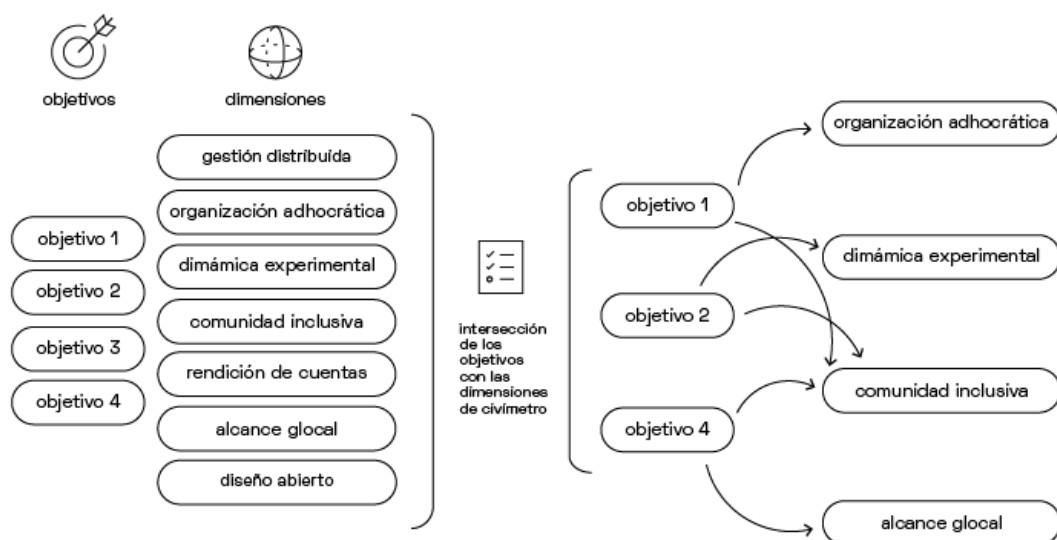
objetivos

dimensiones

objetivo 1

objetivo 2

objetivo 3

objetivo 4

gestión distribuida

organización adhocrática

dimámica experimental

comunidad inclusiva

rendición de cuentas

alcance glocal

diseño abierto

intersección de los objetivos con las dimensiones de civímetro

objetivo 1

objetivo 2

objetivo 4

organización adhocrática

dimámica experimental

comunidad inclusiva

alcance glocal